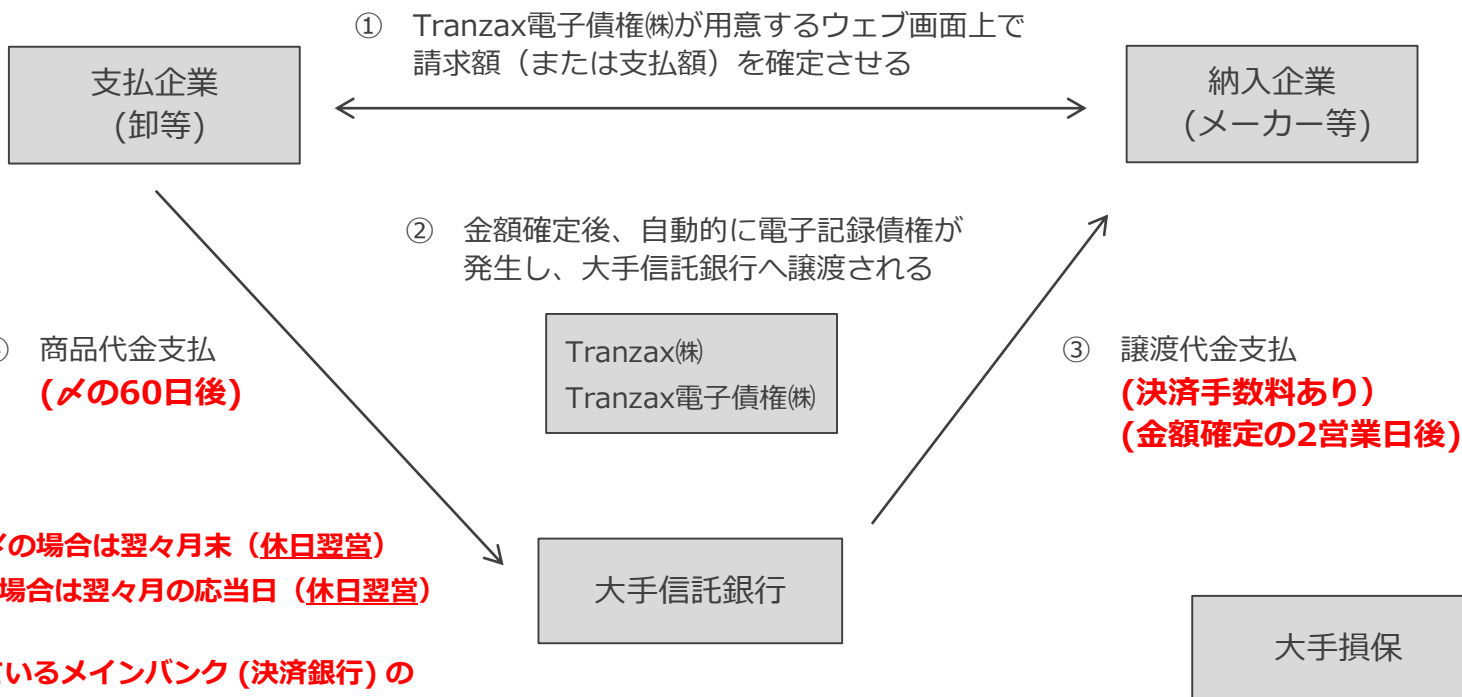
支払企業
(卸等)

① Tranzax電子債権㈱が用意するウェブ画面上で請求額（または支払額）を確定させる

納入企業
(メーカー等)

② 金額確定後、自動的に電子記録債権が発生し、大手信託銀行へ譲渡される

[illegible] 商品代金支払
(〆の60日後)

Tranzax㈱
Tranzax電子債権㈱

③ 譲渡代金支払
(決済手数料あり）
(金額確定の2営業日後)

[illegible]〆の場合は翌々月末（休日翌営）
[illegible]場合は翌々月の応当日（休日翌営）

大手信託銀行

大手損保

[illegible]いるメインバンク (決済銀行) の